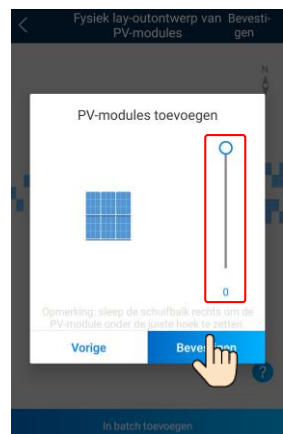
Fysiek lay-outontwerp van PV-modules

Bevestigen

N

PV-modules toevoegen

0

Opmerking: sleep de schuifbalk rechts om de PV-module onder de juiste hoek te zetten.

Vorige

Beves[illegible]en

?

In batch toevoegen